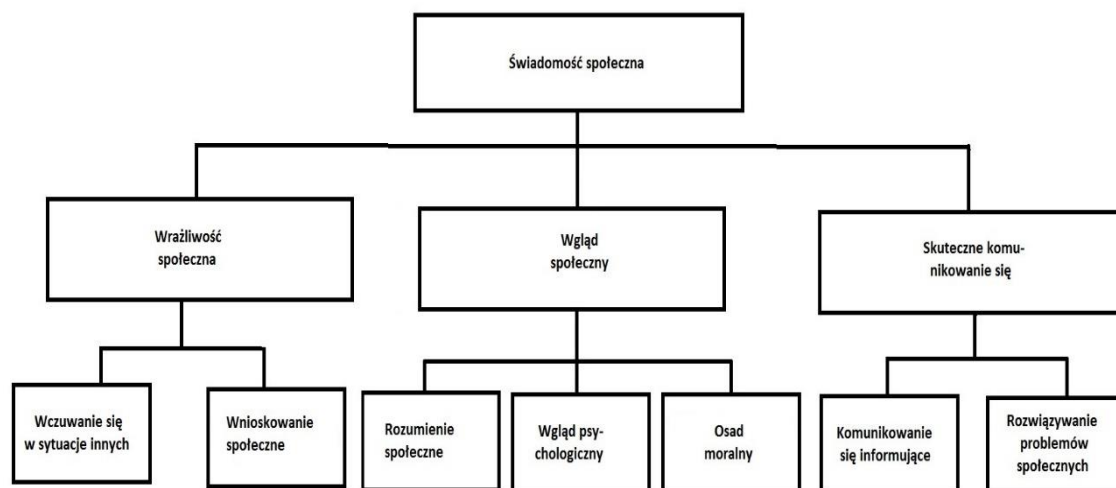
Świadomość społeczna

Wrażliwość społeczna

Wgląd społeczny

Skuteczne komunikowanie się

Wczuwanie się w sytuacje innych

Wnioskowanie społeczne

Rozumienie społeczne

Wgląd psychologiczny

Osad moralny

Komunikowanie się informujące

Rozwiązywanie problemów społecznych